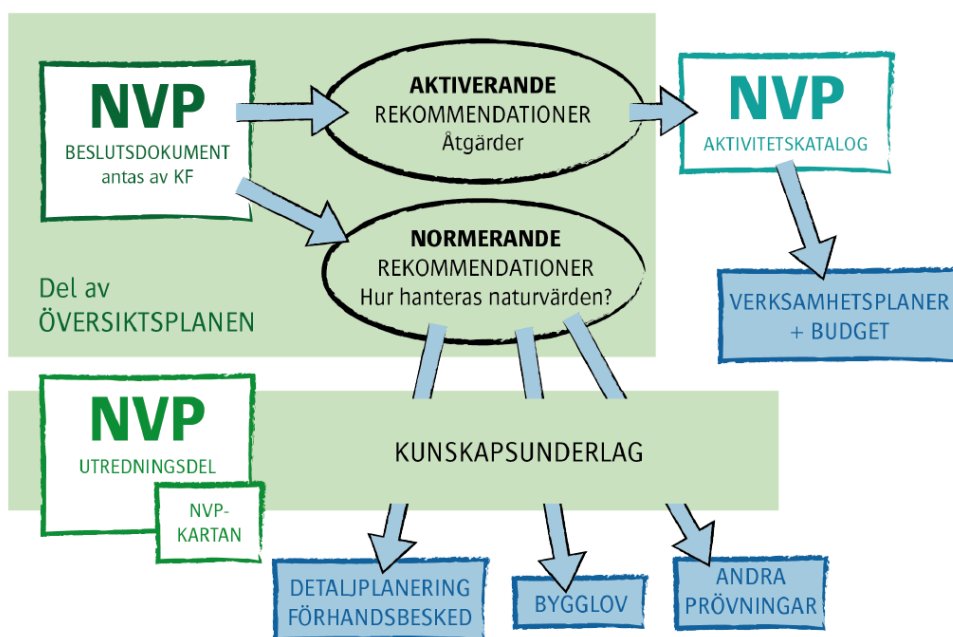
NVP
BESLUTSDOKUMENT
antas av KF

AKTIVERANDE
REKOMMENDATIONER
Åtgärder

NVP
AKTIVITETSKATALOG

NORMERANDE
REKOMMENDATIONER
Hur hanteras naturvärden?

Del av
ÖVERSIKTSPLANEN

VERKSAMHETSPLANER
+ BUDGET

NVP
UTREDNINGSDEL

NVP-
KARTAN

KUNSKAPSUNDERLAG

DETALJPLANERING
FÖRHANDSBESKED

BYGGLOV

ANDRA
PRÖVNINGAR